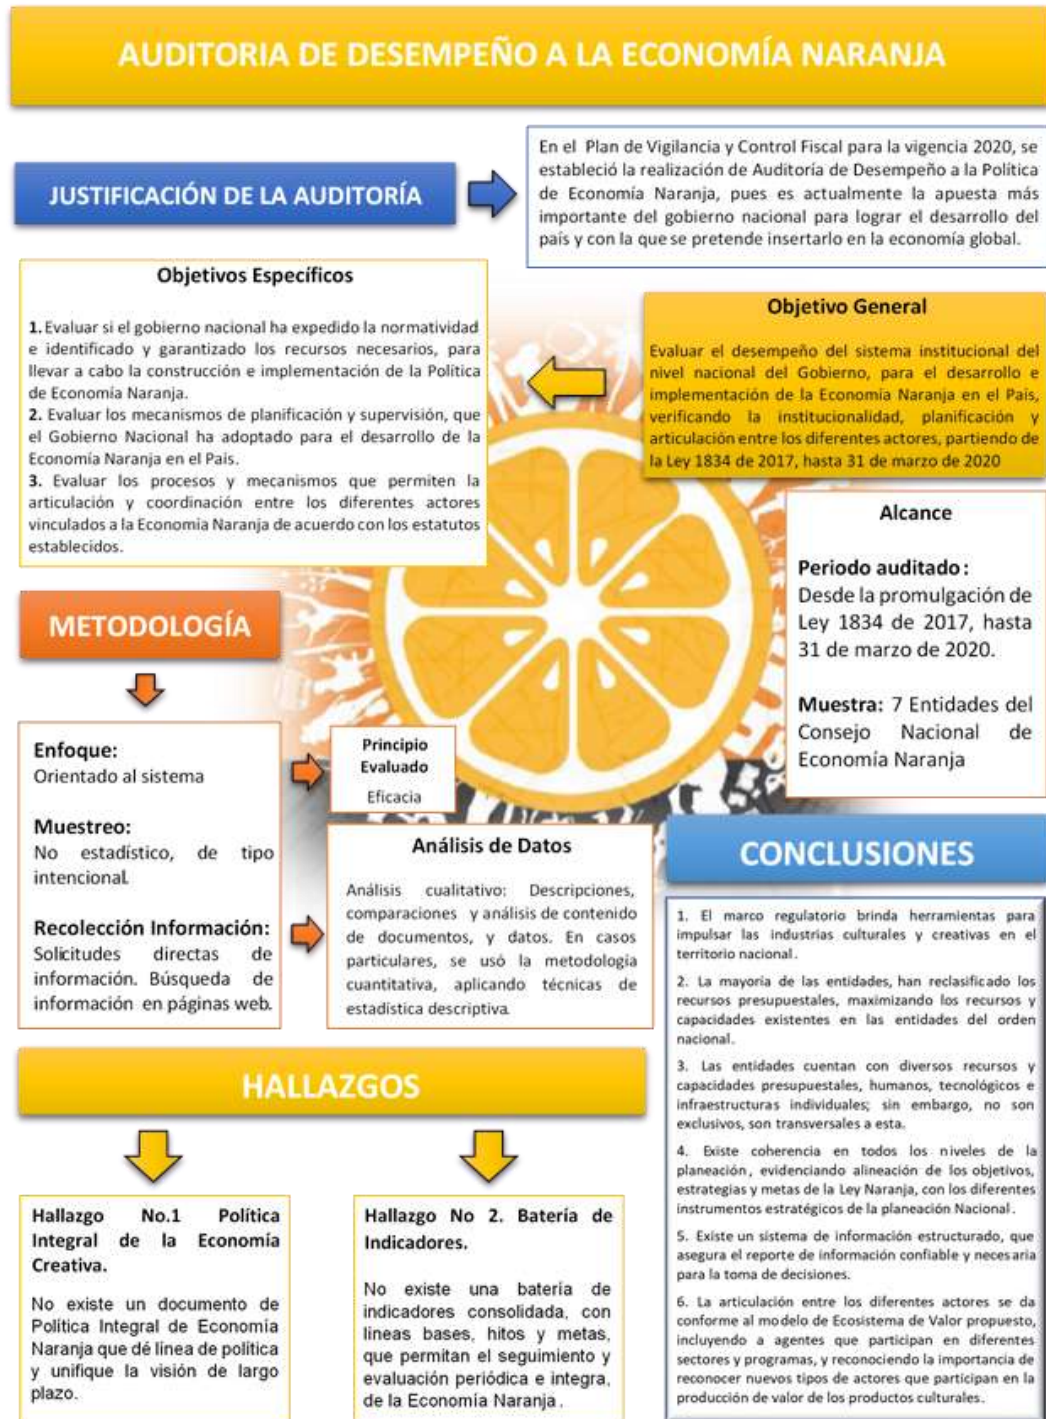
AUDITORIA DE DESEMPEÑO A LA ECONOMÍA NARANJA

JUSTIFICACIÓN DE LA AUDITORÍA

En el Plan de Vigilancia y Control Fiscal para la vigencia 2020, se estableció la realización de Auditoría de Desempeño a la Política de Economía Naranja, pues es actualmente la apuesta más importante del gobierno nacional para lograr el desarrollo del país y con la que se pretende insertarlo en la economía global.

Objetivos Específicos

1. Evaluar si el gobierno nacional ha expedido la normatividad e identificado y garantizado los recursos necesarios, para llevar a cabo la construcción e implementación de la Política de Economía Naranja.
2. Evaluar los mecanismos de planificación y supervisión, que el Gobierno Nacional ha adoptado para el desarrollo de la Economía Naranja en el País.
3. Evaluar los procesos y mecanismos que permiten la articulación y coordinación entre los diferentes actores vinculados a la Economia Naranja de acuerdo con los estatutos establecidos.

Objetivo General

Evaluar el desempeño del sistema institucional del nivel nacional del Gobierno, para el desarrollo e implementación de la Economía Naranja en el País, verificando la institucionalidad, planificación y articulación entre los diferentes actores, partiendo de la Ley 1834 de 2017, hasta 31 de marzo de 2020

Alcance

Periodo auditado:
Desde la promulgación de Ley 1834 de 2017, hasta 31 de marzo de 2020.

Muestra: 7 Entidades del Consejo Nacional de Economía Naranja

METODOLOGÍA

Enfoque:
Orientado al sistema

Muestreo:
No estadístico, de tipo intencional.

Recolección Información:
Solicitudes directas de información. Búsqueda de información en páginas web.

Principio Evaluado
Eficacia

Análisis de Datos

Análisis cualitativo: Descripciones, comparaciones y análisis de contenido de documentos, y datos. En casos particulares, se usó la metodología cuantitativa, aplicando técnicas de estadística descriptiva.

CONCLUSIONES

1. El marco regulatorio brinda herramientas para impulsar las industrias culturales y creativas en el territorio nacional.

2. La mayoría de las entidades, han reclasificado los recursos presupuestales, maximizando los recursos y capacidades existentes en las entidades del orden nacional.

3. Las entidades cuentan con diversos recursos y capacidades presupuestales, humanos, tecnológicos e infraestructuras individuales; sin embargo, no son exclusivos, son transversales a esta.

4. Existe coherencia en todos los niveles de la planeación, evidenciando alineación de los objetivos, estrategias y metas de la Ley Naranja, con los diferentes instrumentos estratégicos de la planeación Nacional.

5. Existe un sistema de información estructurado, que asegura el reporte de información confiable y necesaria para la toma de decisiones.

6. La articulación entre los diferentes actores se da conforme al modelo de Ecosistema de Valor propuesto, incluyendo a agentes que participan en diferentes sectores y programas, y reconociendo la importancia de reconocer nuevos tipos de actores que participan en la producción de valor de los productos culturales.

HALLAZGOS

Hallazgo No.1 Política Integral de la Economía Creativa.

No existe un documento de Política Integral de Economía Naranja que dé línea de política y unifique la visión de largo plazo.

Hallazgo No 2. Batería de Indicadores.

No existe una batería de indicadores consolidada, con líneas bases, hitos y metas, que permitan el seguimiento y evaluación periódica e integra, de la Economía Naranja.